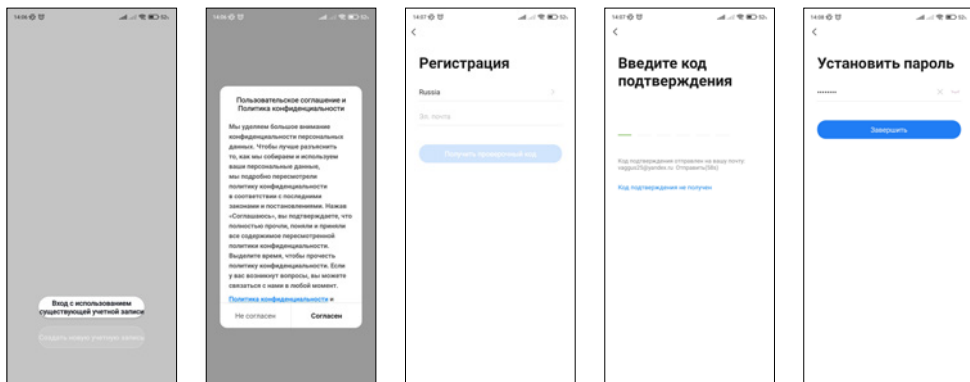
14:06

Вход с использованием существующей учетной записи

Создать новую учетную запись

14:06

Пользовательское соглашение и Политика конфиденциальности

Мы уделяем большое внимание конфиденциальности персональных данных. Чтобы лучше разъяснить то, как мы собираем и используем ваши персональные данные, мы подробно пересмотрели политику конфиденциальности в соответствии с последними законами и постановлениями. Нажав «Соглашаюсь», вы подтверждаете, что полностью прочли, поняли и приняли все содержимое пересмотренной политики конфиденциальности. Выделите время, чтобы прочесть политику конфиденциальности. Если у вас возникнут вопросы, вы можете связаться с нами в любой момент.

Политика конфиденциальности и

Не согласен

Согласен

14:07

<

Регистрация

Russia

Эл. почта

Получить проверочный код

14:07

<

Введите код подтверждения

Код подтверждения отправлен на вашу почту: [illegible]@yandex.ru. Отправить(59s)

Код подтверждения не получен

14:08

<

Установить пароль

••••••••

Завершить